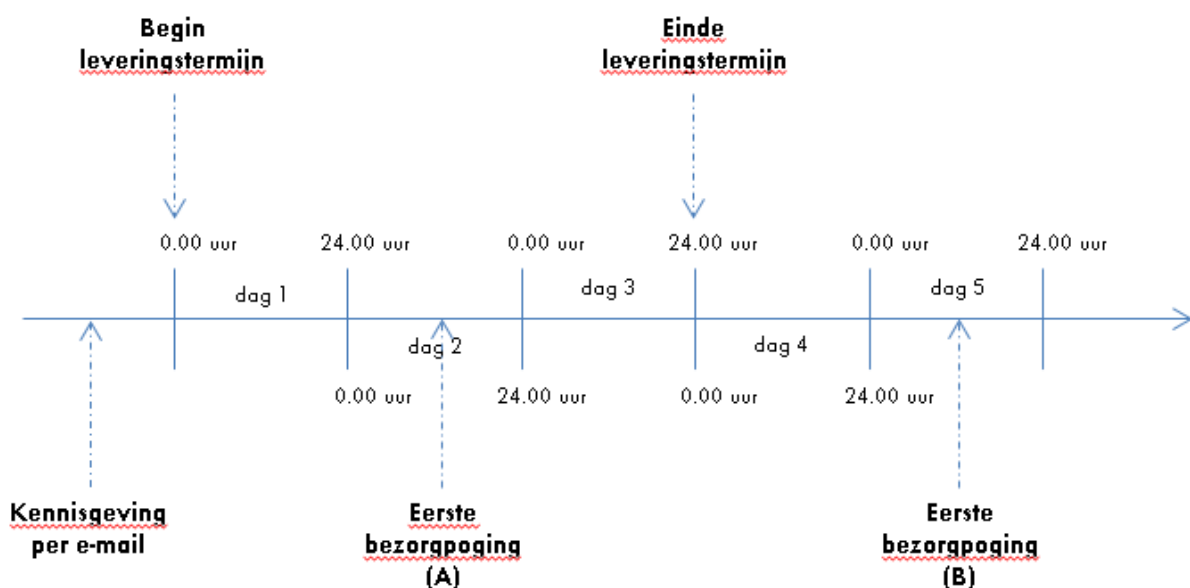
Begin leveringstermijn

Einde leveringstermijn

0.00 uur

24.00 uur

0.00 uur

24.00 uur

0.00 uur

24.00 uur

dag 1

dag 3

dag 5

dag 2

dag 4

0.00 uur

24.00 uur

0.00 uur

24.00 uur

Kennisgeving per e-mail

Eerste bezorgpoging (A)

Eerste bezorgpoging (B)